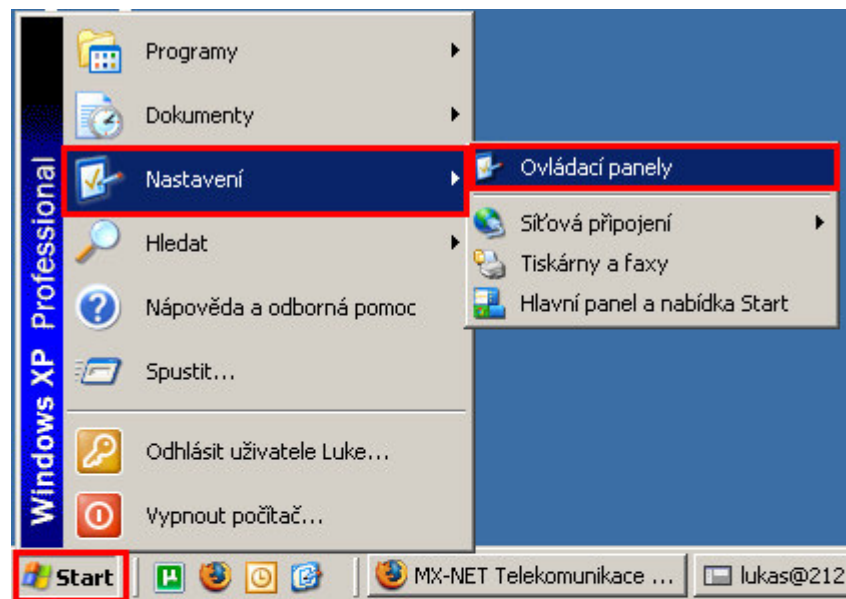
Windows XP Professional

Programy
Dokumenty
Nastavení
Hledat
Nápověda a odborná pomoc
Spustit...
Odhlásit uživatele Luke...
Vypnout počítač...

Ovládací panely
Síťová připojení
Tiskárny a faxy
Hlavní panel a nabídka Start

Start
MX-NET Telekomunikace ...
lukas@212